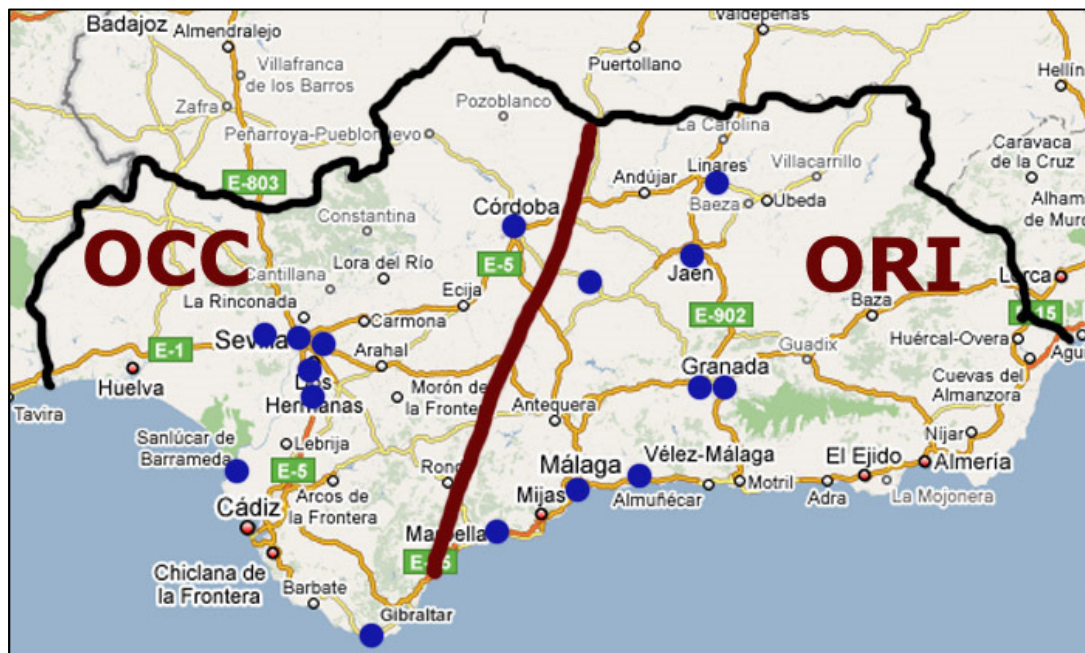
Badajoz Almendralejo
Valdepeñas
Villafranca de los Barros
Puertollano
Hellín
Zafra
Pozoblanco
Peñarroya-Pueblonuevo
La Carolina
Caravaca de la Cruz
E-803
Villacarrillo
Andújar
Linares
Alham de Murc
Constantina
Córdoba
Baeza
Ubeda
OCC
ORI
Cantillana
Lora del Río
E-5
Jaén
Lorca
Ecija
La Rinconada
Baza
E-15
Carmona
E-902
Huércal-Overa
E-1
Sevilla
Arahal
Guadix
Huelva
Dos Hermanas
Morón de la Frontera
Antequera
Granada
Cuevas del Almanzora
Tavira
Sanlúcar de Barrameda
Lebrija
Níjar
E-5
Ronda
Vélez-Málaga
El Ejido
Almería
Málaga
Cádiz
Arcos de la Frontera
Mijas
Almuñécar
Motril
Adra
La Mojonera
Marbella
Chiclana de la Frontera
E-5
Barbate
Gibraltar